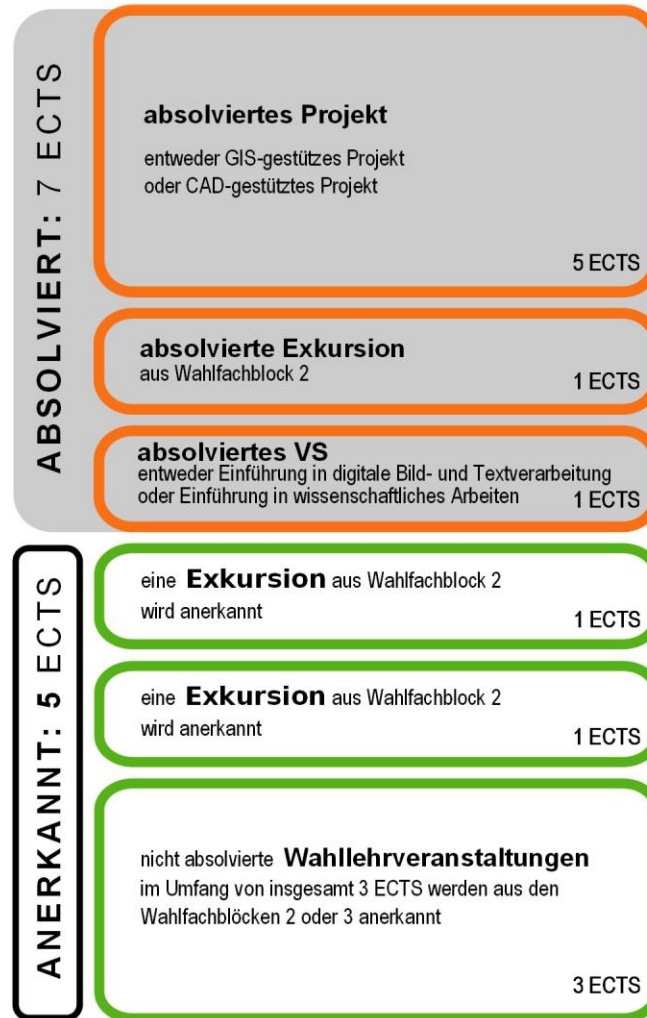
ABSOLVIERT: 7 ECTS

absolviertes Projekt

entweder GIS-gestüzes Projekt
oder CAD-gestütztes Projekt

5 ECTS

absolvierte Exkursion
aus Wahlfachblock 2

1 ECTS

absolviertes VS
entweder Einführung in digitale Bild- und Textverarbeitung
oder Einführung in wissenschaftliches Arbeiten

1 ECTS

ANERKANNT: 5 ECTS

eine Exkursion aus Wahlfachblock 2
wird anerkannt

1 ECTS

eine Exkursion aus Wahlfachblock 2
wird anerkannt

1 ECTS

nicht absolvierte Wahllehrveranstaltungen
im Umfang von insgesamt 3 ECTS werden aus den Wahlfachblöcken 2 oder 3 anerkannt

3 ECTS